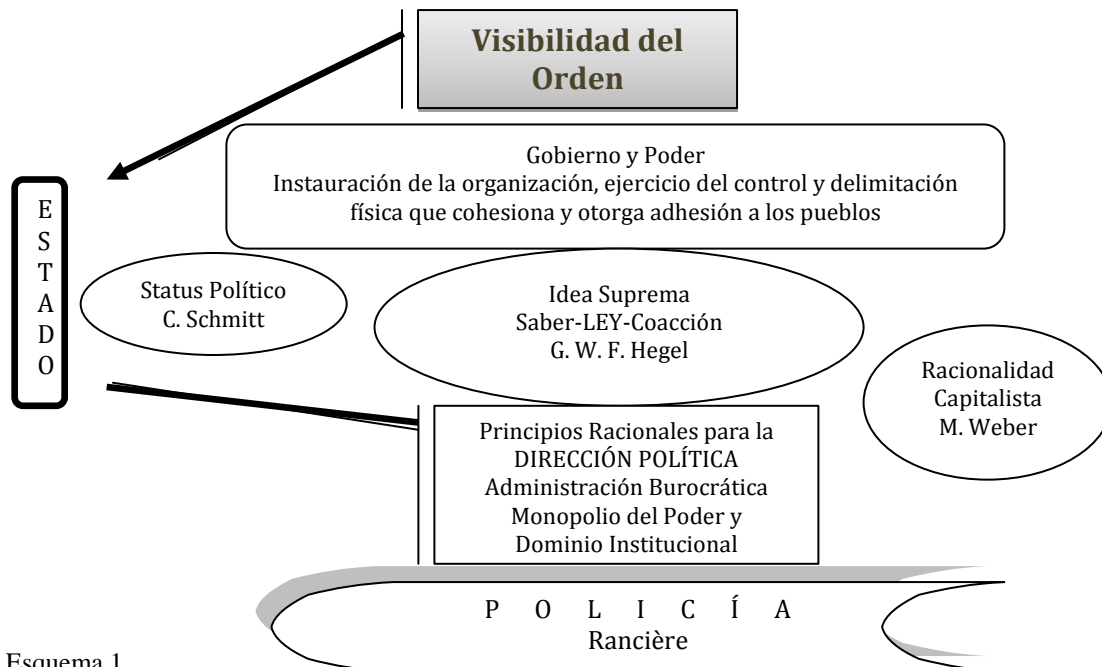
Visibilidad del Orden

E
S
T
A
D
O

Gobierno y Poder
Instauración de la organización, ejercicio del control y delimitación física que cohesiona y otorga adhesión a los pueblos

Status Político
C. Schmitt

Idea Suprema
Saber-LEY-Coacción
G. W. F. Hegel

Racionalidad
Capitalista
M. Weber

Principios Racionales para la DIRECCIÓN POLÍTICA
Administración Burocrática
Monopolio del Poder y Dominio Institucional

P O L I C Í A
Rancière

Esquema 1